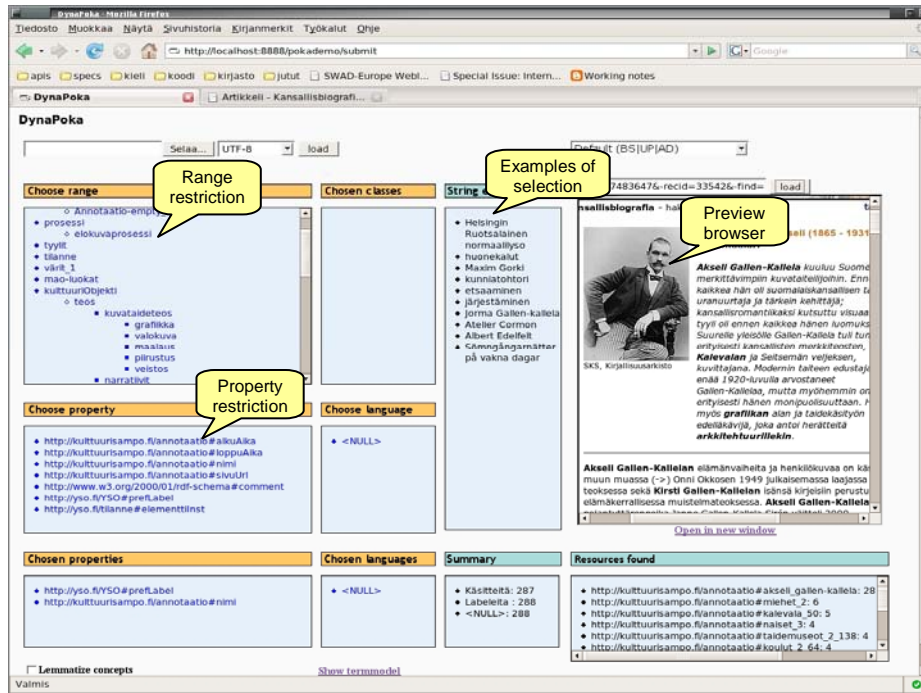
DynaPoka - Mozilla Firefox
Tiedosto Muokkaa Näytä Sivuhistoria Kirjanmerkit Työkalut Ohje
http://localhost:8888/pokademo/submit
Google
apis specs kieli koodi kirjasto jutut SWAD-Europe Webl... Special Issue: Intern... Working notes
DynaPoka
Artikkeli - Kansallisbiografi...

DynaPoka

Selaa... UTF-8 load
Default (BS|UP|AD)
...7483647&-recid=33542&-find= load

Choose range
Range restriction
◦ Annotaatio-empty
• prosessi
◦ elokuvaprosessi
• tyylit
• tilanne
• värit_1
• mao-luokat
• kulttuuriObjekti
◦ teos
▪ kuvataideteos
▪ grafiikka
▪ valokuva
▪ maalaus
▪ piirustus
▪ veistos
▪ narratiivit

Chosen classes

String e...
Examples of selection
• Helsingin Ruotsalainen normaalilyso
• huonekalut
• Maxim Gorki
• kunniatohtori
• etsaaminen
• järjestäminen
• Jorma Gallen-kallela
• Atelier Cormon
• Albert Edelfelt
• Sömngångarmätter på vakna dagar

...nsallisbiografia - hal...
Preview browser
...sali (1865 - 1931...
SKS, Kirjallisuusarkisto
Akseli Gallen-Kallela kuuluu Suome... merkittävimpiin kuvataiteilijoihin. Enn... kaikkea hän oli suomalaiskansallisen ta... uranuurtaja ja tärkein kehittäjä; kansallisromantiikaksi kutsuttu visuaa... tyyli oli ennen kaikkea hänen luomuks... Suurelle yleisölle Gallen-Kallela tuli tun... erityisesti kansallisten merkkiteosten, Kalevalan ja Seitsemän veljeksen, kuvittajana. Modernin taiteen edustaj... enää 1920-luvulla arvostaneet Gallen-Kallelaa, mutta myöhemmin on erityisesti hänen monipuolisuuttaan. ... myös grafiikan alan ja taidekäsityön edelläkävijä, joka antoi herätteitä arkkitehtuurillekin.
Akseli Gallen-Kallelan elämänvaiheita ja henkilökuvaa on kä... muun muassa (->) Onni Okkosen 1949 julkaisemassa laajassa teoksessa sekä Kirsti Gallen-Kallelan isänsä kirjeisiin perustu... elämäkerrallisessa muistelmateoksessa. Akseli Gallen-Kallela...
Open in new window

Choose property
Property restriction
• http://kulttuurisampo.fi/annotaatio#alkuAika
• http://kulttuurisampo.fi/annotaatio#loppuAika
• http://kulttuurisampo.fi/annotaatio#nimi
• http://kulttuurisampo.fi/annotaatio#sivuUri
• http://www.w3.org/2000/01/rdf-schema#comment
• http://yso.fi/YSO#prefLabel
• http://yso.fi/tilanne#elementtiInst

Choose language
• <NULL>

Chosen properties
• http://yso.fi/YSO#prefLabel
• http://kulttuurisampo.fi/annotaatio#nimi

Chosen languages
• <NULL>

Summary
• Käsitteitä: 287
• Labeleita : 288
• <NULL>: 288

Resources found
• http://kulttuurisampo.fi/annotaatio#akseli_gallen-kallela: 28
• http://kulttuurisampo.fi/annotaatio#miehet_2: 6
• http://kulttuurisampo.fi/annotaatio#kalevala_50: 5
• http://kulttuurisampo.fi/annotaatio#naiset_3: 4
• http://kulttuurisampo.fi/annotaatio#taidemuseot_2_138: 4
• http://kulttuurisampo.fi/annotaatio#koulut_2_64: 4

Lemmatize concepts
Show termmodel
Valmis